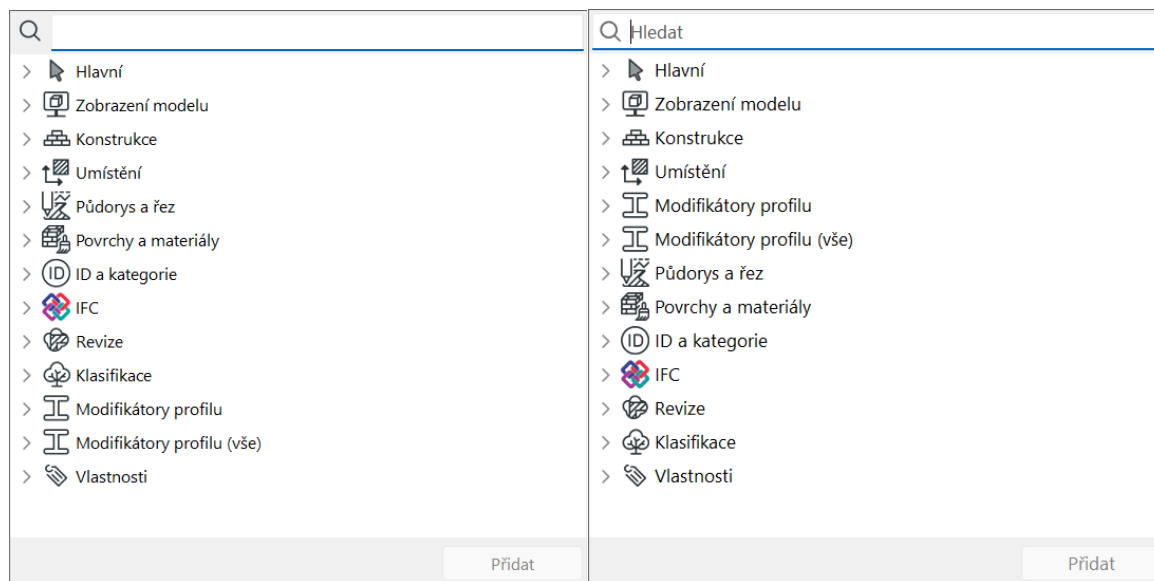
Hlavní
Zobrazení modelu
Konstrukce
Umístění
Půdorys a řez
Povrchy a materiály
ID a kategorie
IFC
Revize
Klasifikace
Modifikátory profilu
Modifikátory profilu (vše)
Vlastnosti

Přidat

Hledat

Hlavní
Zobrazení modelu
Konstrukce
Umístění
Modifikátory profilu
Modifikátory profilu (vše)
Půdorys a řez
Povrchy a materiály
ID a kategorie
IFC
Revize
Klasifikace
Vlastnosti

Přidat